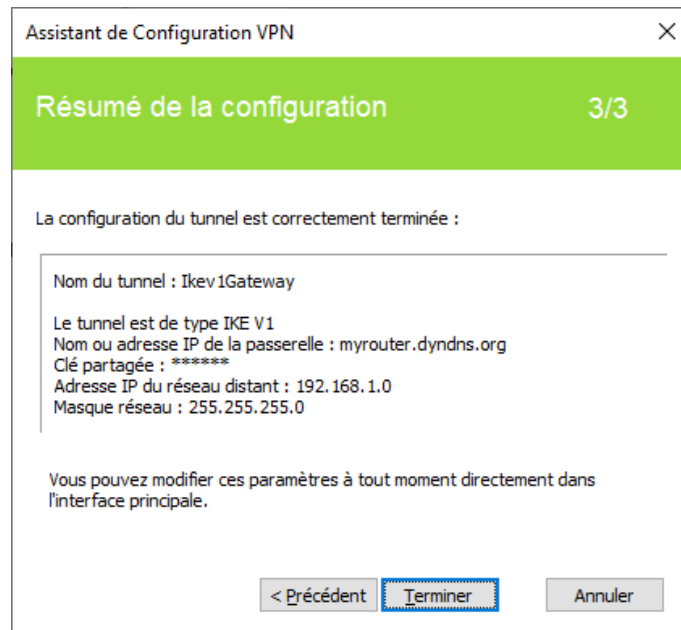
Assistant de Configuration VPN

×

Résumé de la configuration

3/3

La configuration du tunnel est correctement terminée :

Nom du tunnel : Ikev1Gateway

Le tunnel est de type IKE V1
Nom ou adresse IP de la passerelle : myrouter.dyndns.org
Clé partagée : ******
Adresse IP du réseau distant : 192.168.1.0
Masque réseau : 255.255.255.0

Vous pouvez modifier ces paramètres à tout moment directement dans l'interface principale.

< Précédent

Terminer

Annuler